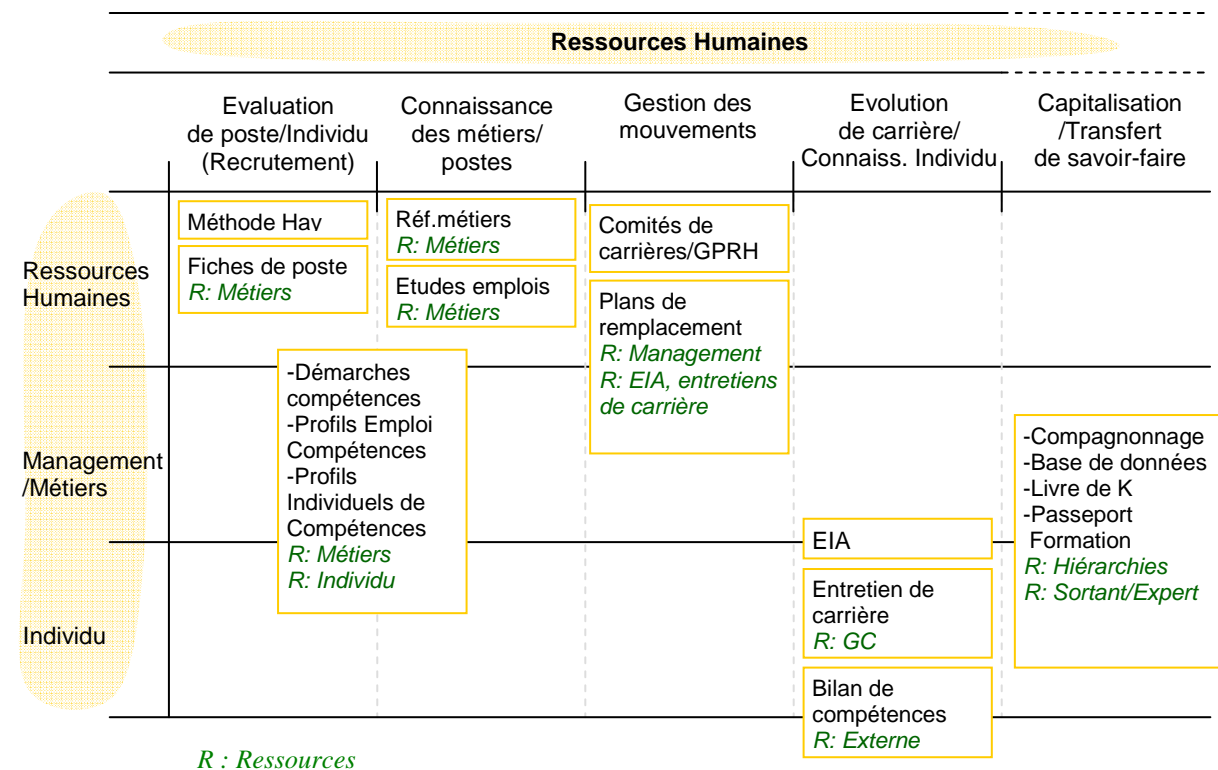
Ressources Humaines

Evaluation de poste/Individu (Recrutement)

Connaissance des métiers/ postes

Gestion des mouvements

Evolution de carrière/ Connaiss. Individu

Capitalisation /Transfert de savoir-faire

Ressources Humaines

Méthode Hay

Fiches de poste
R: Métiers

Réf.métiers
R: Métiers

Etudes emplois
R: Métiers

Comités de carrières/GPRH

Plans de remplacement
R: Management
R: EIA, entretiens de carrière

Management /Métiers

-Démarches compétences
-Profils Emploi Compétences
-Profils Individuels de Compétences
R: Métiers
R: Individu

-Compagnonnage
-Base de données
-Livre de K
-Passeport Formation
R: Hiérarchies
R: Sortant/Expert

Individu

EIA

Entretien de carrière
R: GC

Bilan de compétences
R: Externe

R : Ressources